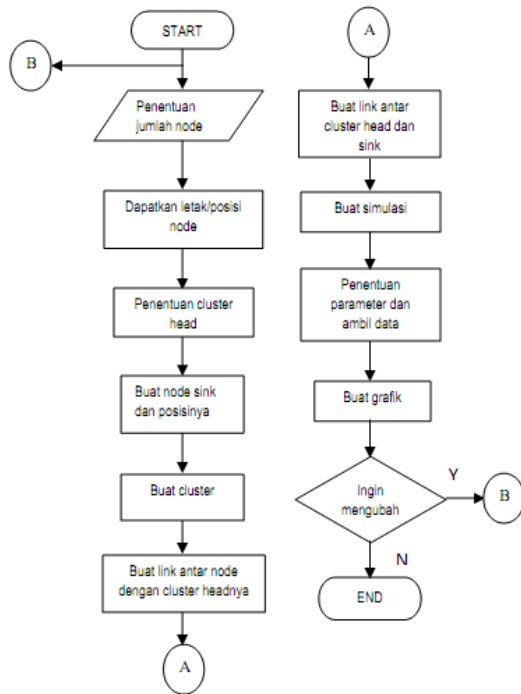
START

B

Penentuan jumlah node

Dapatkan letak/posisi node

Penentuan cluster head

Buat node sink dan posisinya

Buat cluster

Buat link antar node dengan cluster headnya

A

A

Buat link antar cluster head dan sink

Buat simulasi

Penentuan parameter dan ambil data

Buat grafik

Ingin mengubah

Y

B

N

END